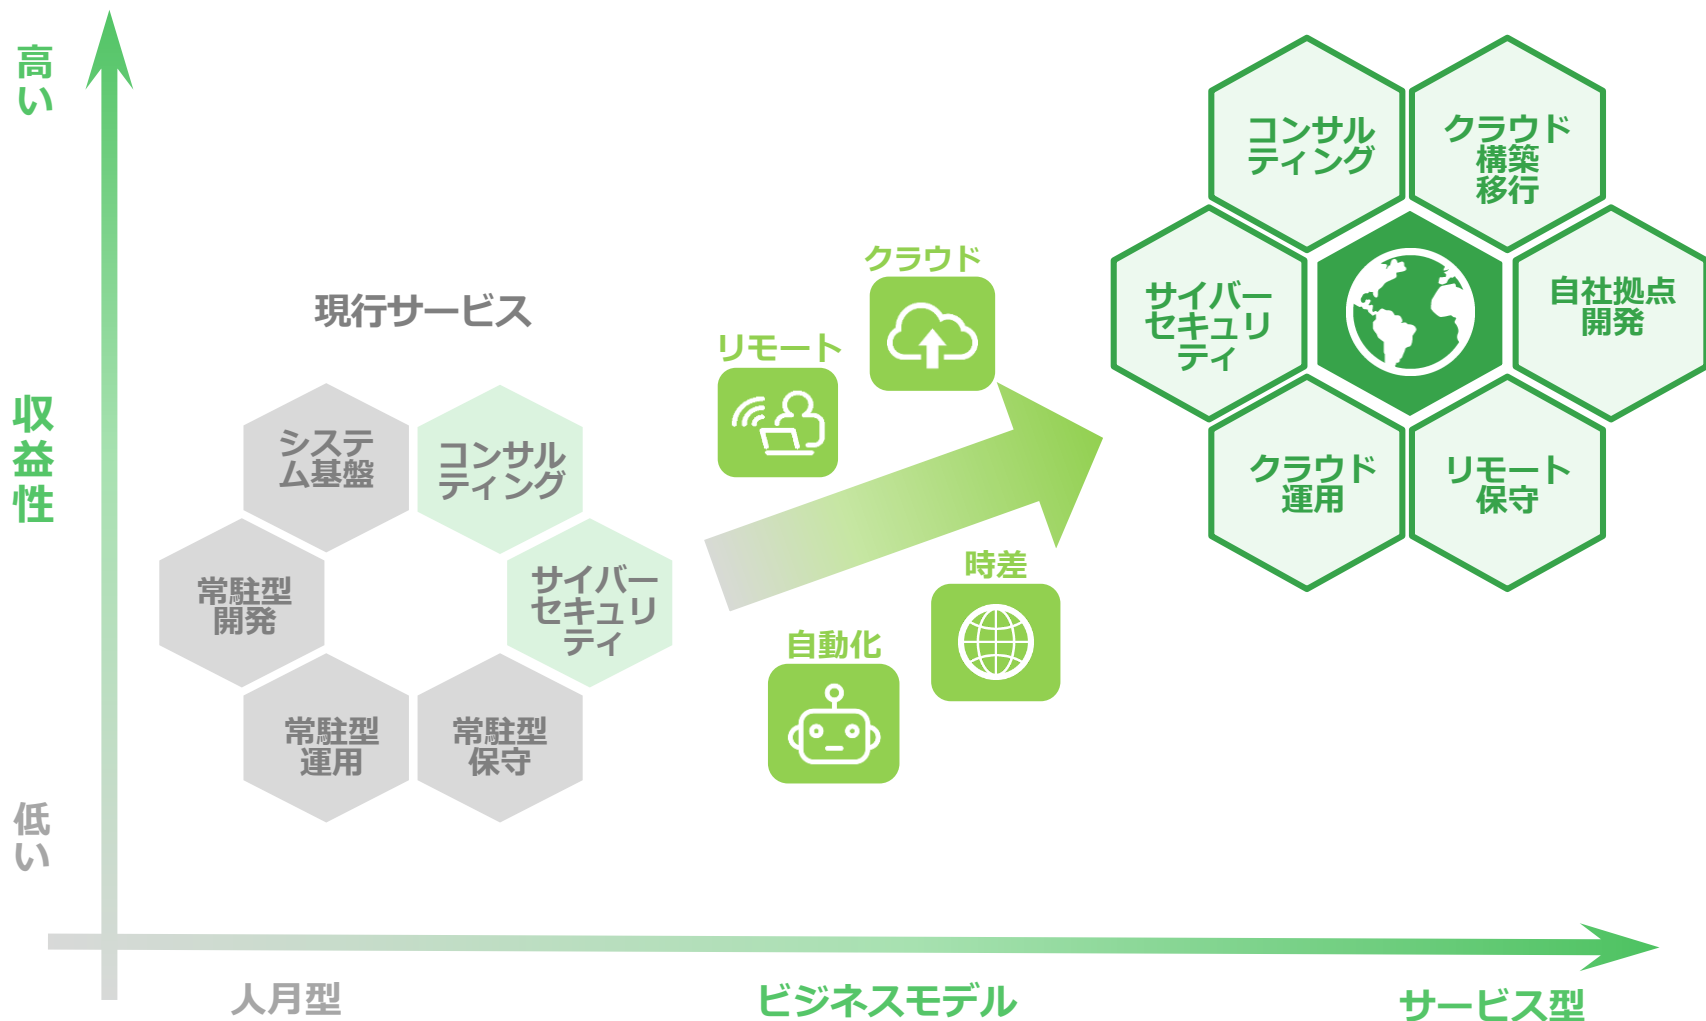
高い

収益性

低い

現行サービス

システム基盤

コンサルティング

常駐型開発

サイバーセキュリティ

常駐型運用

常駐型保守

リモート

クラウド

自動化

時差

コンサルティング

クラウド構築移行

サイバーセキュリティ

自社拠点開発

クラウド運用

リモート保守

人月型

ビジネスモデル

サービス型